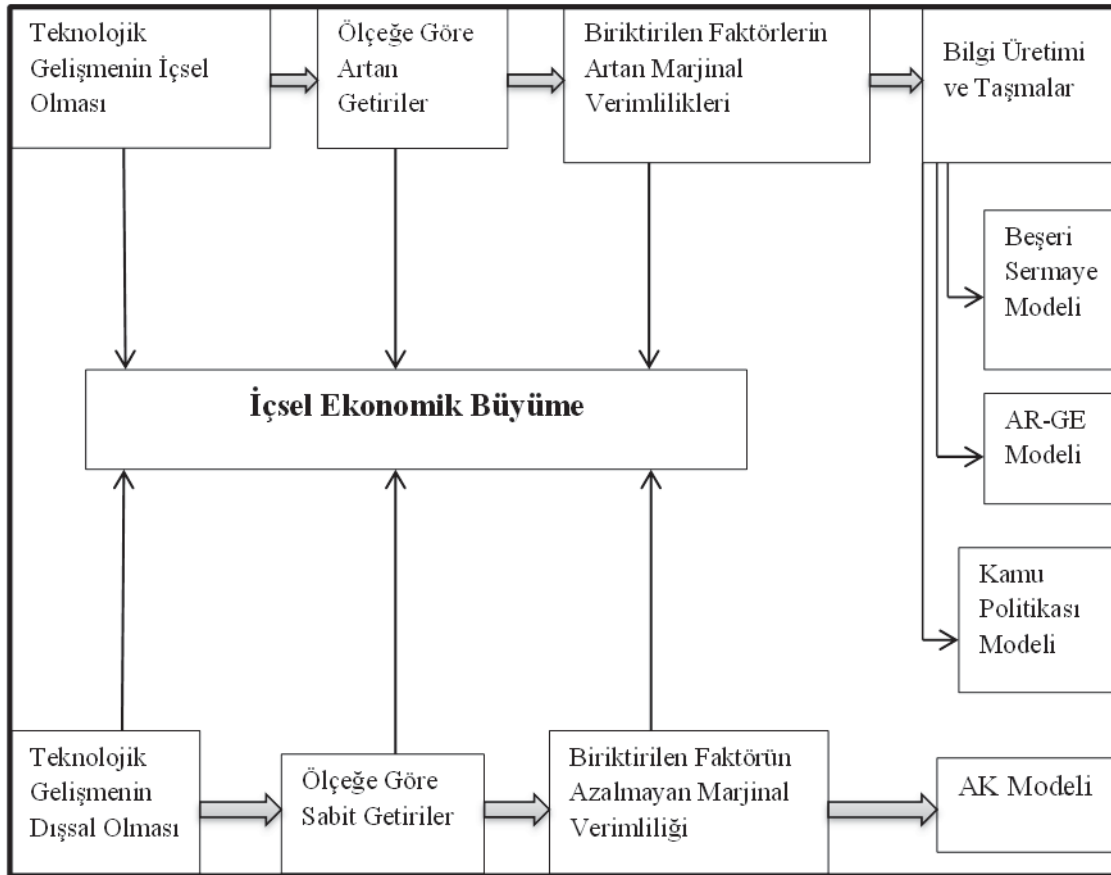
Teknolojik Gelişmenin İçsel Olması

Ölçeğe Göre Artan Getiriler

Biriktirilen Faktörlerin Artan Marjinal Verimlilikleri

Bilgi Üretimi ve Taşmalar

Beşeri Sermaye Modeli

AR-GE Modeli

Kamu Politikası Modeli

İçsel Ekonomik Büyüme

Teknolojik Gelişmenin Dışsal Olması

Ölçeğe Göre Sabit Getiriler

Biriktirilen Faktörün Azalmayan Marjinal Verimliliği

AK Modeli